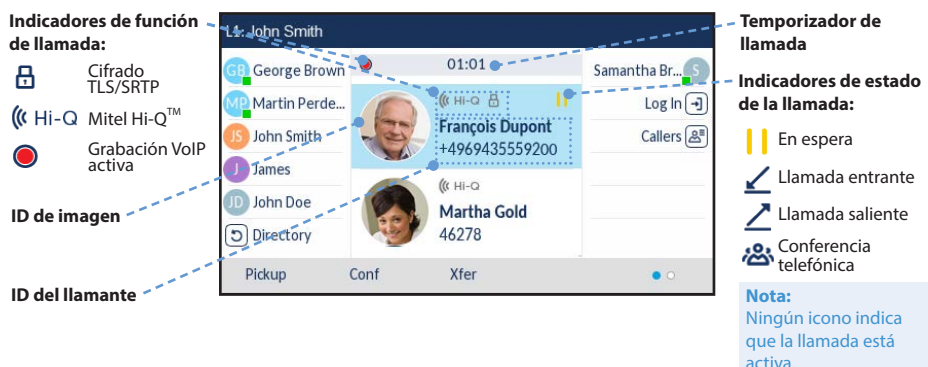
Indicadores de función de llamada:

Cifrado TLS/SRTP

Hi-Q Mitel Hi-Q™

Grabación VoIP activa

ID de imagen

ID del llamante

L1: John Smith

01:01

GB George Brown

MP Martin Perde...

JS John Smith

J James

JD John Doe

Directory

Hi-Q

François Dupont
+4969435559200

Hi-Q

Martha Gold
46278

Samantha Br...

Log In

Callers

Pickup

Conf

Xfer

Temporizador de llamada

Indicadores de estado de la llamada:

En espera

Llamada entrante

Llamada saliente

Conferencia telefónica

Nota:
Ningún icono indica que la llamada está activa